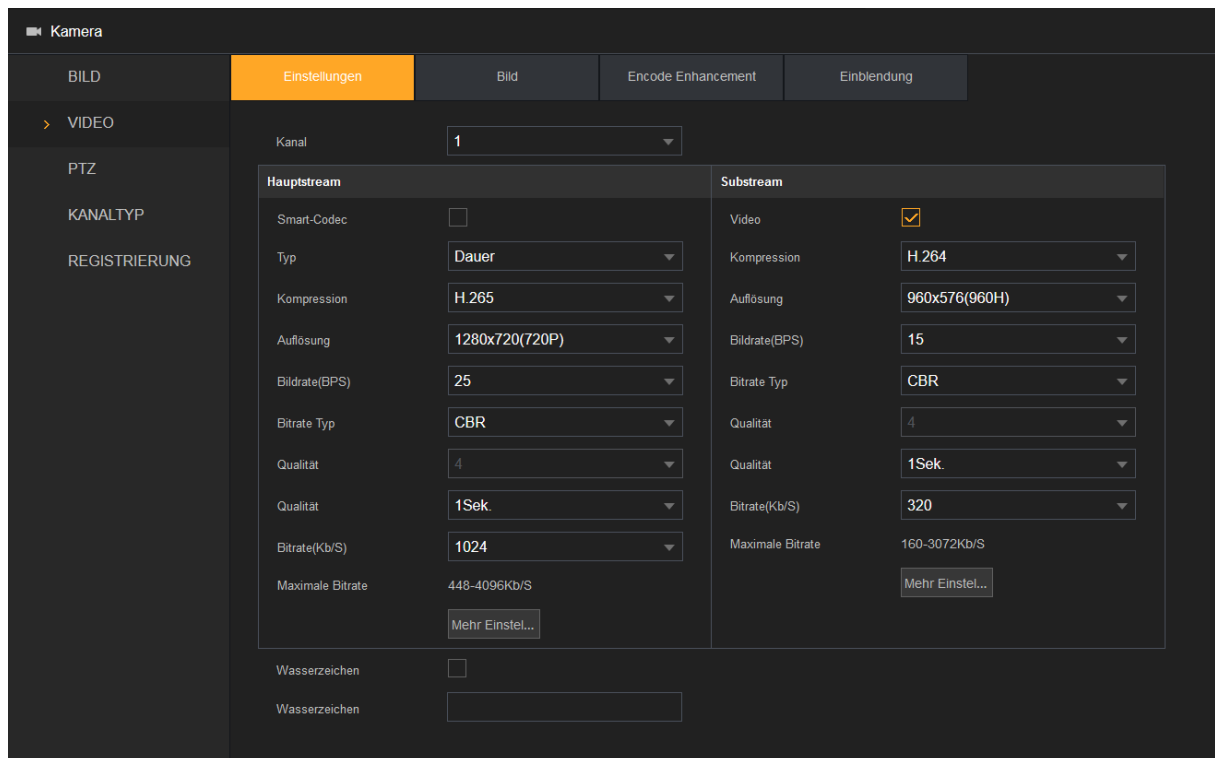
Kamera

BILD
> VIDEO
PTZ
KANALTYP
REGISTRIERUNG

Einstellungen | Bild | Encode Enhancement | Einblendung

Kanal 1

Hauptstream

Smart-Codec
Typ Dauer
Kompression H.265
Auflösung 1280x720(720P)
Bildrate(BPS) 25
Bitrate Typ CBR
Qualität 4
Qualität 1Sek.
Bitrate(Kb/S) 1024
Maximale Bitrate 448-4096Kb/S
Mehr Einstel...

Substream

Video
Kompression H.264
Auflösung 960x576(960H)
Bildrate(BPS) 15
Bitrate Typ CBR
Qualität 4
Qualität 1Sek.
Bitrate(Kb/S) 320
Maximale Bitrate 160-3072Kb/S
Mehr Einstel...

Wasserzeichen
Wasserzeichen